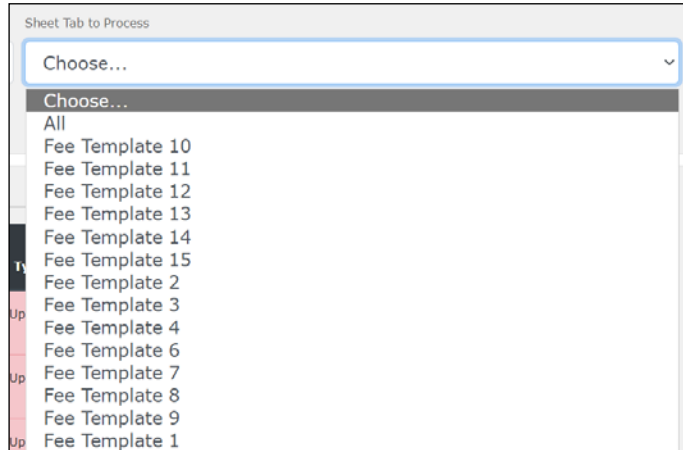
Sheet Tab to Process

Choose...

Choose...
All
Fee Template 10
Fee Template 11
Fee Template 12
Fee Template 13
Fee Template 14
Fee Template 15
Fee Template 2
Fee Template 3
Fee Template 4
Fee Template 6
Fee Template 7
Fee Template 8
Fee Template 9
Fee Template 1

Ty
Up
Up
Up